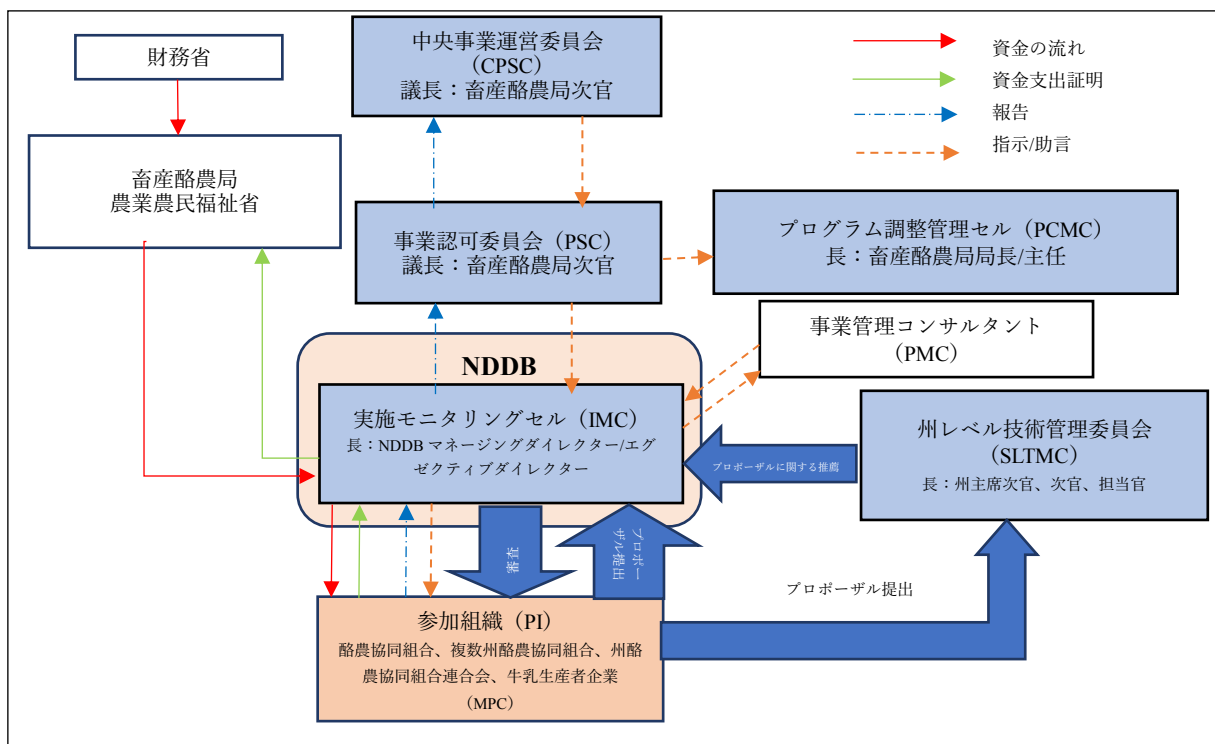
財務省

中央事業運営委員会
（CPSC）
議長：畜産酪農局次官

資金の流れ
資金支出証明
報告
指示/助言

畜産酪農局
農業農民福祉省

事業認可委員会（PSC）
議長：畜産酪農局次官

プログラム調整管理セル（PCMC）
長：畜産酪農局局長/主任

事業管理コンサルタント
（PMC）

NDDB

実施モニタリングセル（IMC）
長：NDDB マネージングダイレクター/エグゼクティブダイレクター

プロポーザルに関する推薦

州レベル技術管理委員会
（SLTMC）
長：州主席次官、次官、担当官

審査

プロポーザル提出

プロポーザル提出

参加組織（PI）
酪農協同組合、複数州酪農協同組合、州酪農協同組合連合会、牛乳生産者企業
（MPC）